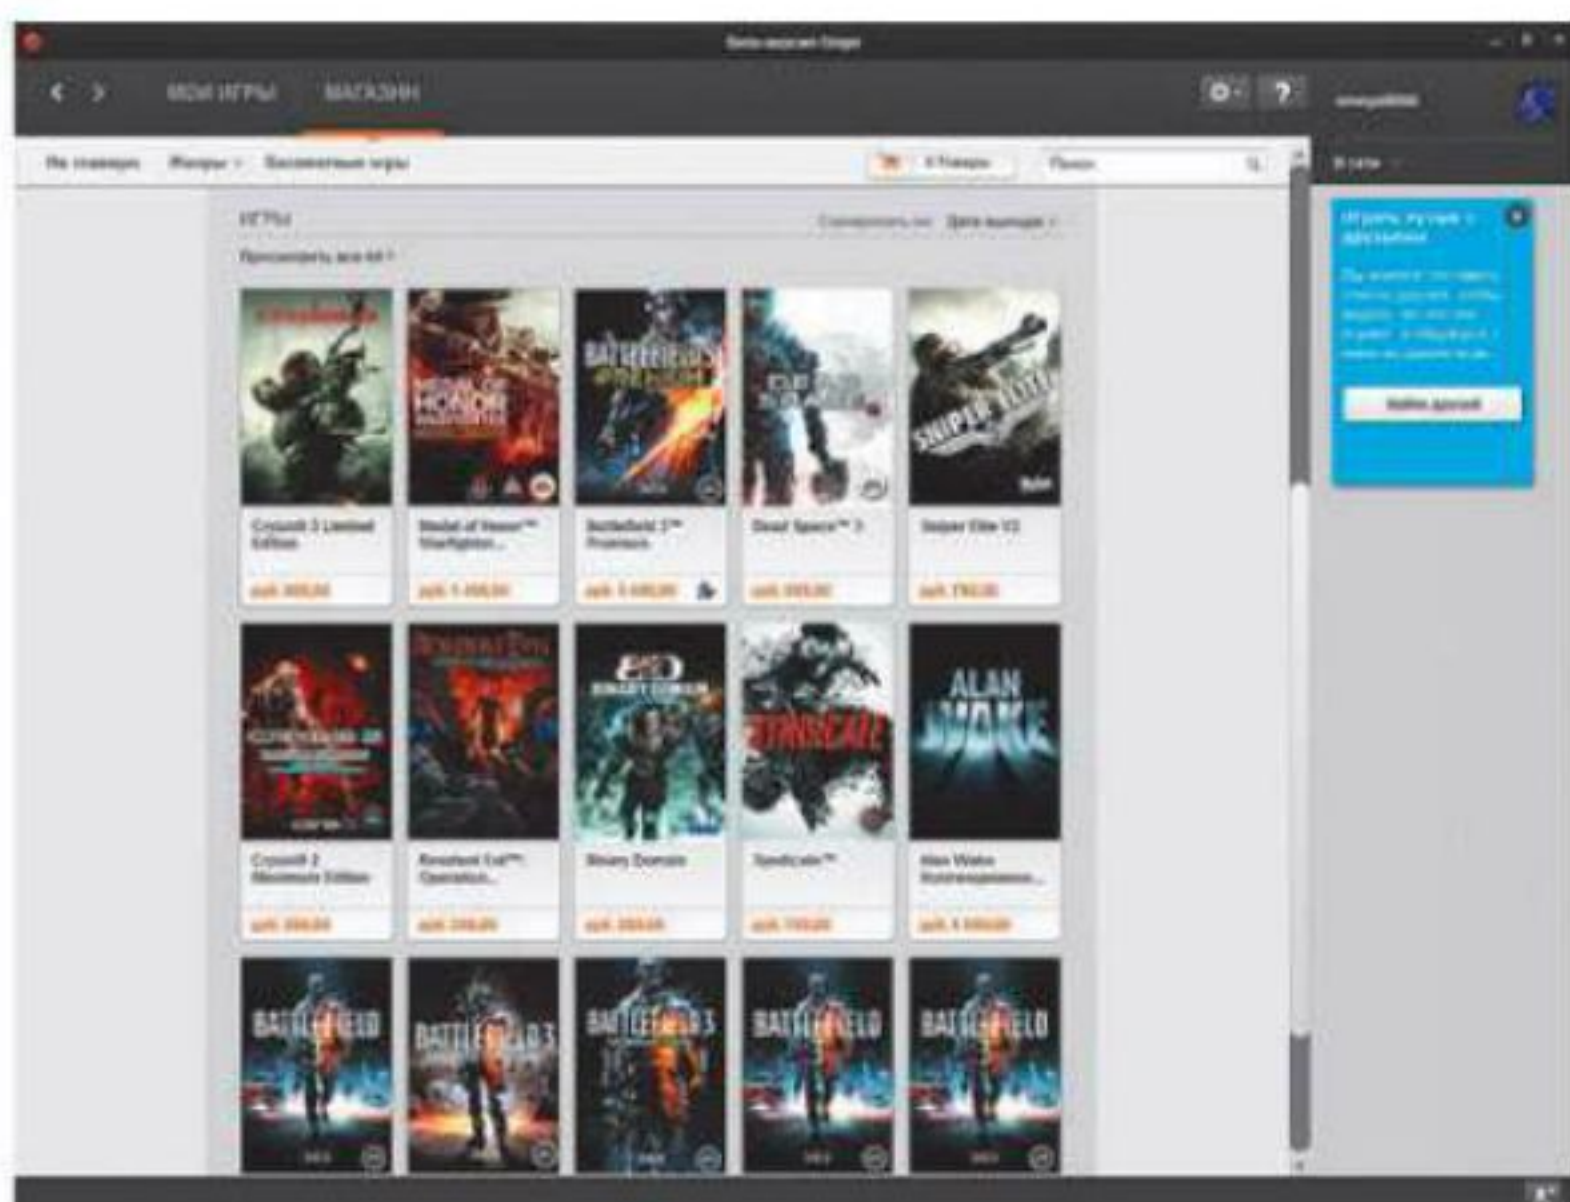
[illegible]

МОИ ИГРЫ МАГАЗИН

На главную Жанры Бесплатные игры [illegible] Поиск

В сети

ИГРЫ

Сортировать по: Дата выхода

Просмотреть все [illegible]

CRYSIS 3 | MEDAL OF HONOR WARFIGHTER | BATTLEFIELD 3 PREMIUM | DEAD SPACE 3 | SNIPER ELITE

Crysis® 3 Limited Edition | Medal of Honor™ Warfighter... | Battlefield 3™ Premium | Dead Space™ 3 | Sniper Elite V2

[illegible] | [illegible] | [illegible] | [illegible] | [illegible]

BINARY DOMAIN | SYNDICATE | ALAN WAKE

Crysis® 2 Maximum Edition | Resident Evil™: Operation... | Binary Domain | Syndicate™ | Alan Wake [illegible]

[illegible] | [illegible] | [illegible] | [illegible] | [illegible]

BATTLEFIELD | BATTLEFIELD 3 | BATTLEFIELD 3 | BATTLEFIELD | BATTLEFIELD

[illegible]